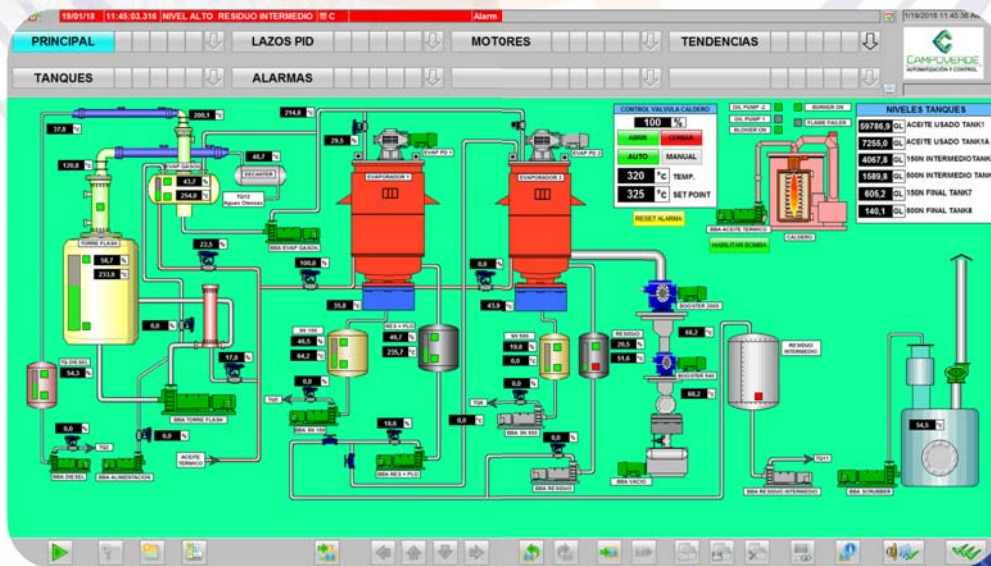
19/01/18 11:45:03.316 NIVEL ALTO RESIDUO INTERMEDIO Alarm 1/19/2018 11:45:36 AM

PRINCIPAL LAZOS PID MOTORES TENDENCIAS
TANQUES ALARMAS

CAMPOVERDE AUTOMATIZACIÓN Y CONTROL

CONTROL VALVULA CALDERO
100 %
ABRIR CERRAR
AUTO MANUAL
320 °c TEMP.
325 °c SET POINT
RESET ALARMA

OIL PUMP 2 OIL PUMP 1 BLOWER ON BURNER ON FLAME FAILER

NIVELES TANQUES
59786,9 GL ACEITE USADO TANK1
7255,0 GL ACEITE USADO TANK1A
4067,8 GL 150N INTERMEDIO TANK
1589,8 GL 500N INTERMEDIO TANK
605,2 GL 150N FINAL TANK7
140,1 GL 500N FINAL TANK8

37,8 °c
200,1 °c
214,8 °c
129,8 °c
EVAP GASOIL
43,7 °c
254,0 °c
DECANTER
48,7 °c
TQ13 Aguas Oleosas
29,5 °c
EVAP PD 1
EVAPORADOR 1
EVAP PD 2
EVAPORADOR 2
BBA EVAP GASOIL
TORRE FLASH
56,7 °c
233,8 °c
22,5 %
100,0 %
0,0 %
35,8 °c
43,6 °c
0,0 %
0,0 %
17,6 °c
TQ DIESEL
54,3 %
SN 150
46,5 %
64,2 %
RES + PLO
46,7 %
235,7 °c
SN 500
19,6 %
0,0 %
RESIDUO
26,5 %
51,8 %
BOOSTER 2000
BOOSTER 500
66,2 %
66,2 %
RESIDUO INTERMEDIO
BBA ACEITE TERMICO
HABILITAR BOMBA
CALDERO
BBA TORRE FLASH
0,0 %
0,0 %
TQ5
BBA SN 150
16,6 %
TQ6
0,0 %
0,0 %
BBA SN 500
0,0 %
0,0 %
TQ7
ACEITE TERMICO
BBA RES + PLO
BBA DIESEL
BBA ALIMENTACION
BBA RESIDUO
BBA VACIO
BBA RESIDUO INTERMEDIO
TQ11
54,5 %
BBA SCRUBBER